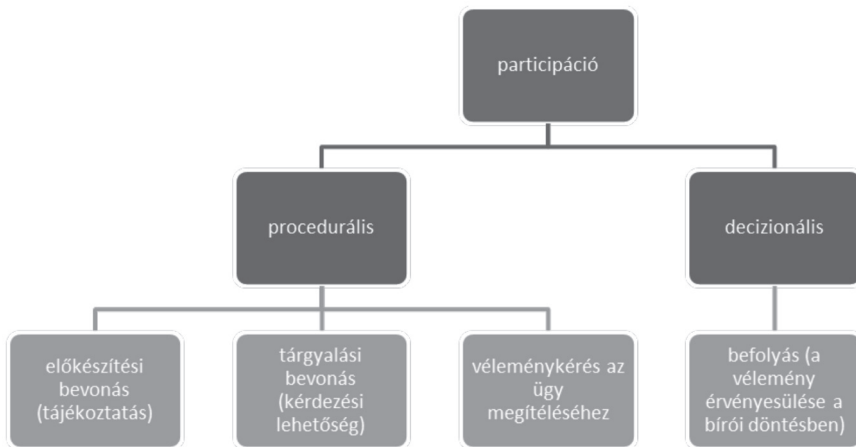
participáció

procedurális

decizionális

előkészítési bevonás (tájékoztatás)

tárgyalási bevonás (kérdezési lehetőség)

véleménykérés az ügy megítéléséhez

befolyás (a vélemény érvényesülése a bírói döntésben)